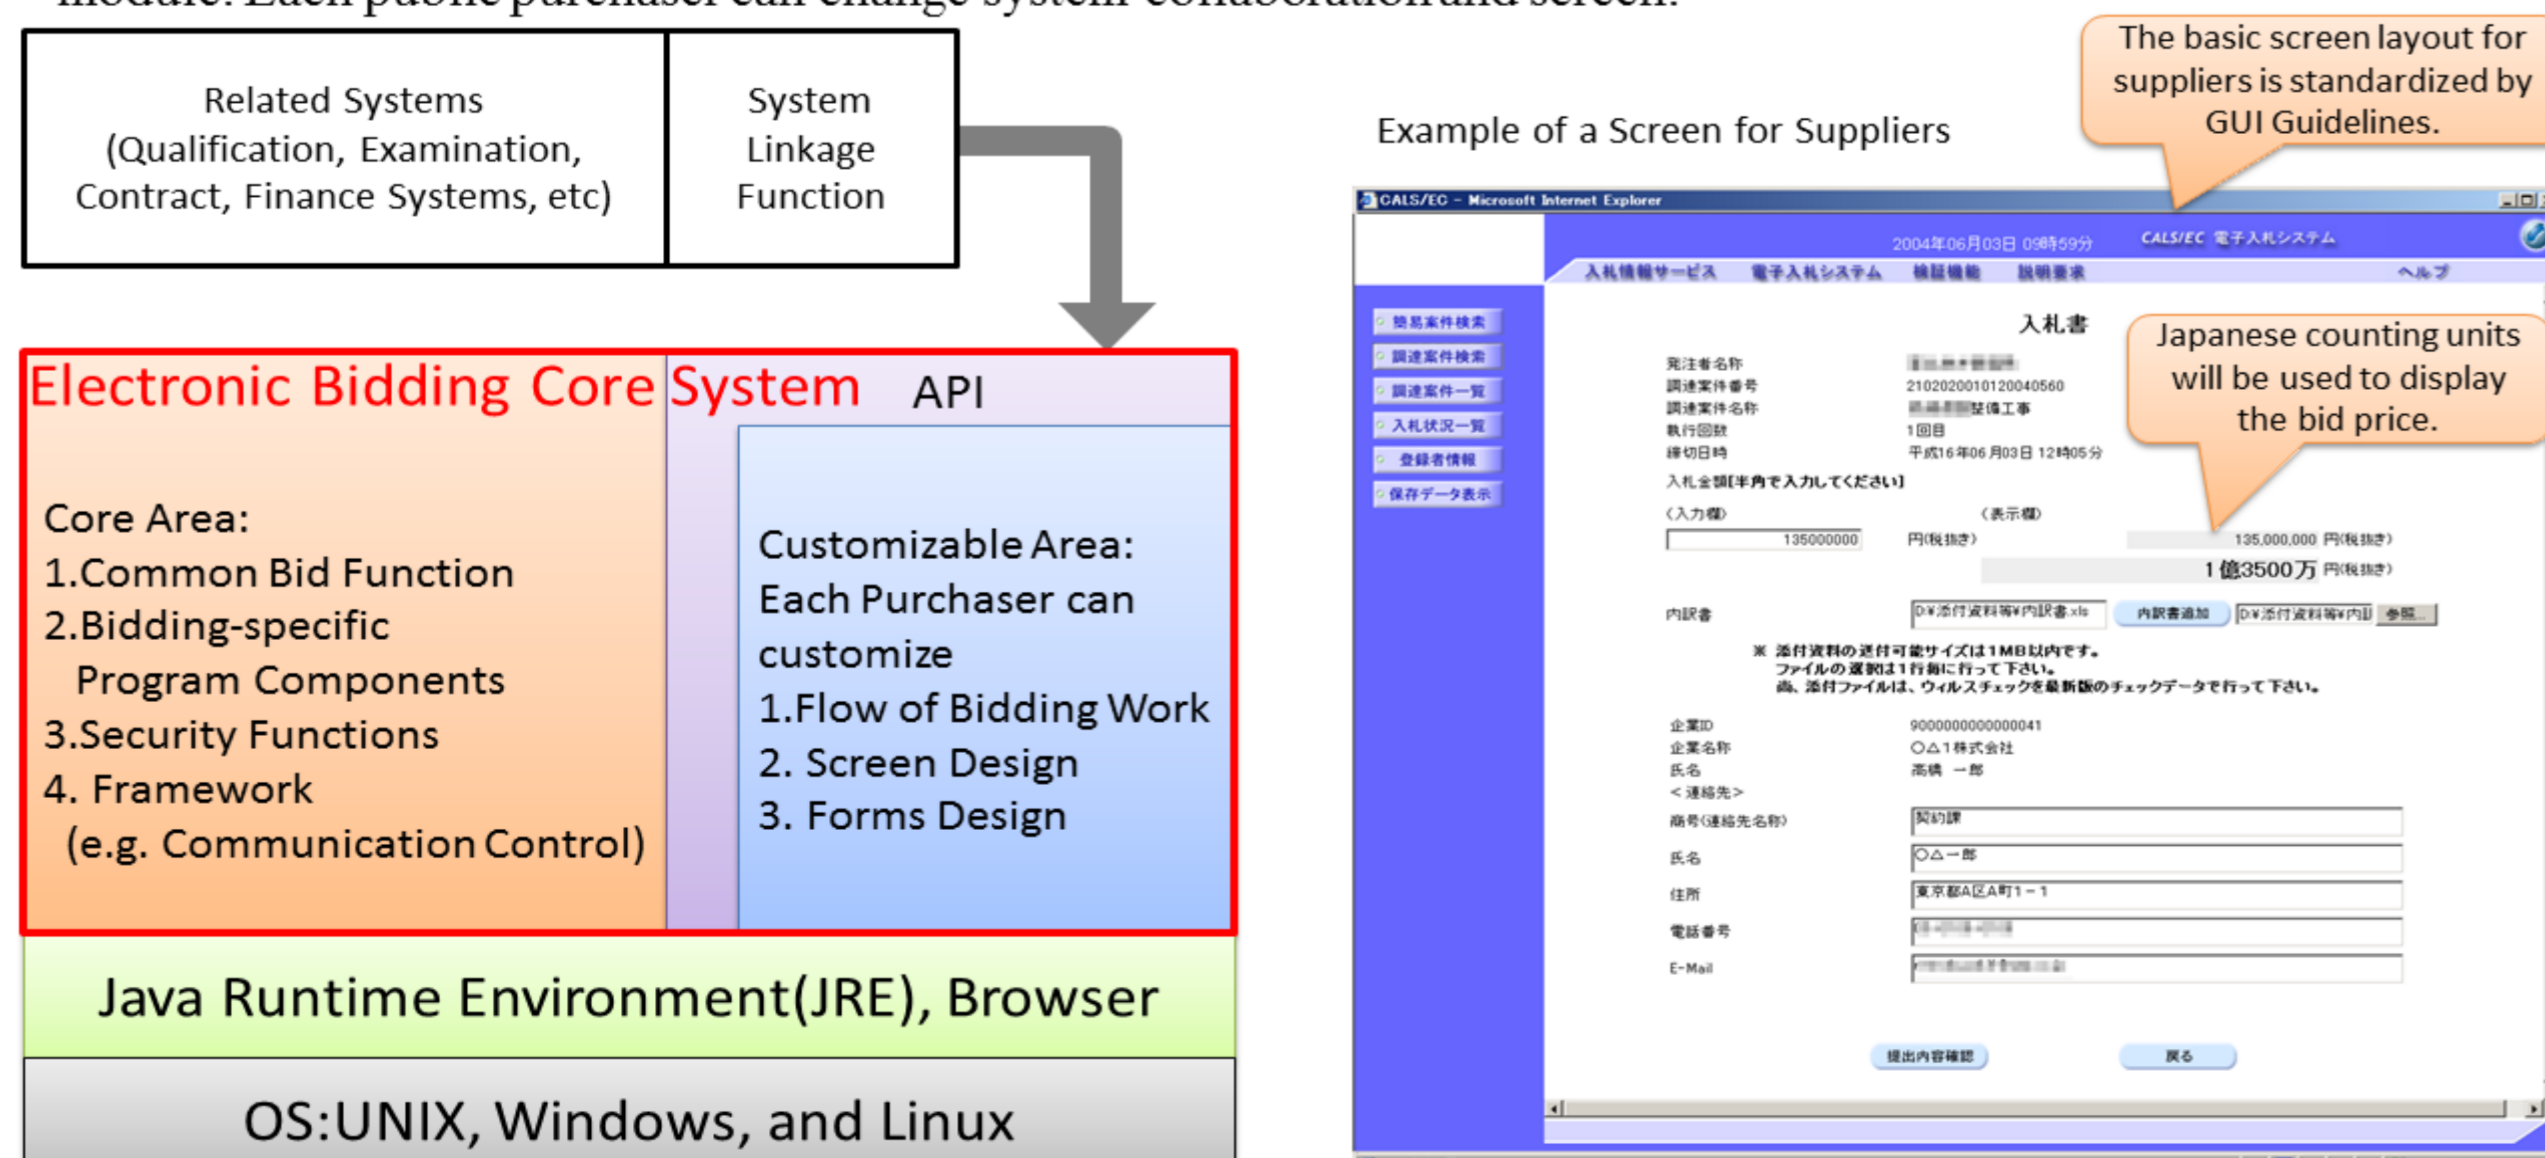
Related Systems (Qualification, Examination, Contract, Finance Systems, etc)

System Linkage Function

Electronic Bidding Core System

API

Core Area:
1.Common Bid Function
2.Bidding-specific Program Components
3.Security Functions
4. Framework (e.g. Communication Control)

Customizable Area:
Each Purchaser can customize
1.Flow of Bidding Work
2. Screen Design
3. Forms Design

Java Runtime Environment(JRE), Browser

OS:UNIX, Windows, and Linux

Example of a Screen for Suppliers

The basic screen layout for suppliers is standardized by GUI Guidelines.

CALS/EC - Microsoft Internet Explorer

2004年06月03日 09時59分

CALS/EC 電子入札システム

入札情報サービス 電子入札システム 検証機能 説明要求 ヘルプ

簡易案件検索
調達案件検索
調達案件一覧
入札状況一覧
登録者情報
保存データ表示

入札書

Japanese counting units will be used to display the bid price.

発注者名称 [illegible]
調達案件番号 2102020010120040560
調達案件名称 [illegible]整備工事
執行回数 1回目
締切日時 平成16年06月03日 12時05分

入札金額[半角で入力してください]
(入力欄) 135000000 円(税抜き)
(表示欄) 135,000,000 円(税抜き)
1億3500万 円(税抜き)

内訳書 D:¥添付資料等¥内訳書.xls 内訳書追加 D:¥添付資料等¥内訳 参照...

※ 添付資料の送付可能サイズは1MB以内です。
ファイルの選択は1行毎に行って下さい。
尚、添付ファイルは、ウィルスチェックを最新版のチェックデータで行って下さい。

企業ID 9000000000000041
企業名称 ○△1株式会社
氏名 高橋 一郎
<連絡先>
商号(連絡先名称) 契約課
氏名 ○△一郎
住所 東京都A区A町1-1
電話番号 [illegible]
E-Mail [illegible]

提出内容確認 戻る